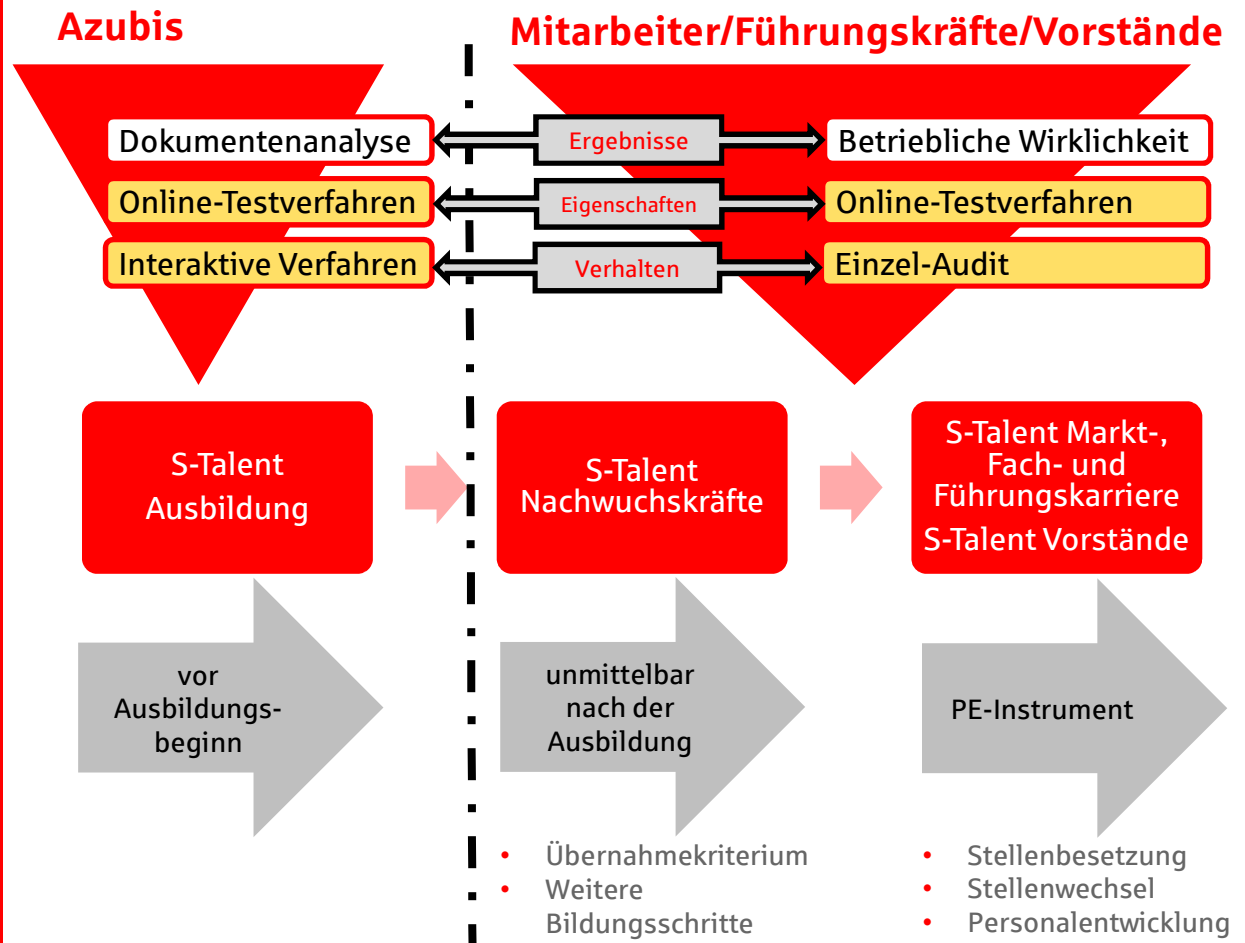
Azubis

Mitarbeiter/Führungskräfte/Vorstände

Dokumentenanalyse

Ergebnisse

Betriebliche Wirklichkeit

Online-Testverfahren

Eigenschaften

Online-Testverfahren

Interaktive Verfahren

Verhalten

Einzel-Audit

S-Talent Ausbildung

S-Talent Nachwuchskräfte

S-Talent Markt-, Fach- und Führungskarriere
S-Talent Vorstände

vor Ausbildungsbeginn

unmittelbar nach der Ausbildung

PE-Instrument

- Übernahmekriterium
- Weitere Bildungsschritte

- Stellenbesetzung
- Stellenwechsel
- Personalentwicklung